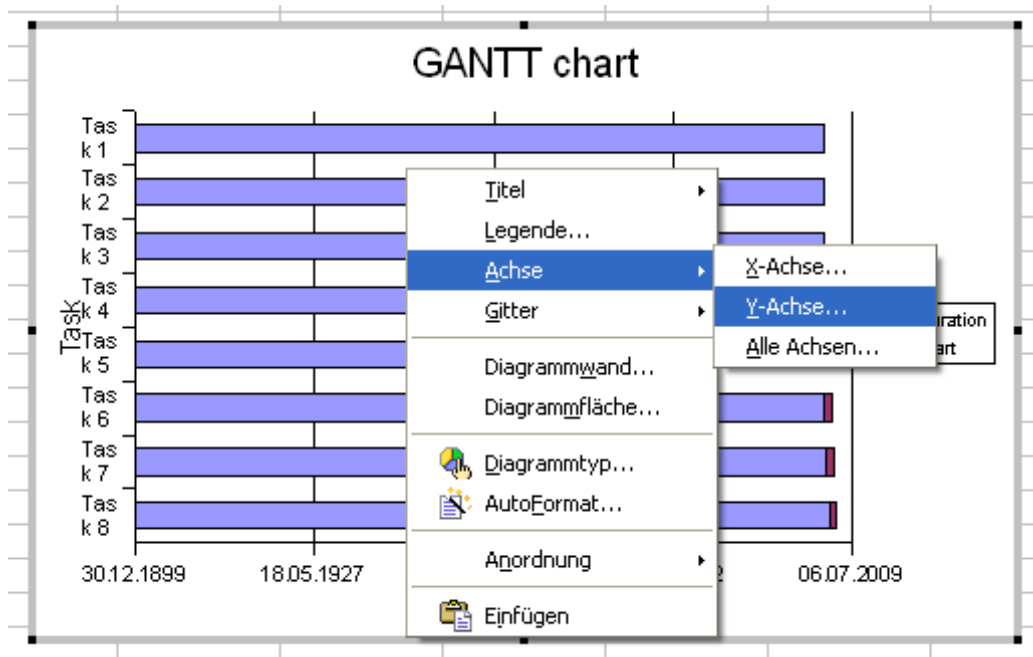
GANTT chart

Task

Tas k 1
Tas k 2
Tas k 3
Tas k 4
Tas k 5
Tas k 6
Tas k 7
Tas k 8

30.12.1899
18.05.1927
2
06.07.2009

uration
art

Titel
Legende...
Achse
Gitter
Diagrammwand...
Diagrammfläche...
Diagrammtyp...
AutoFormat...
Anordnung
Einfügen

X-Achse...
Y-Achse...
Alle Achsen...